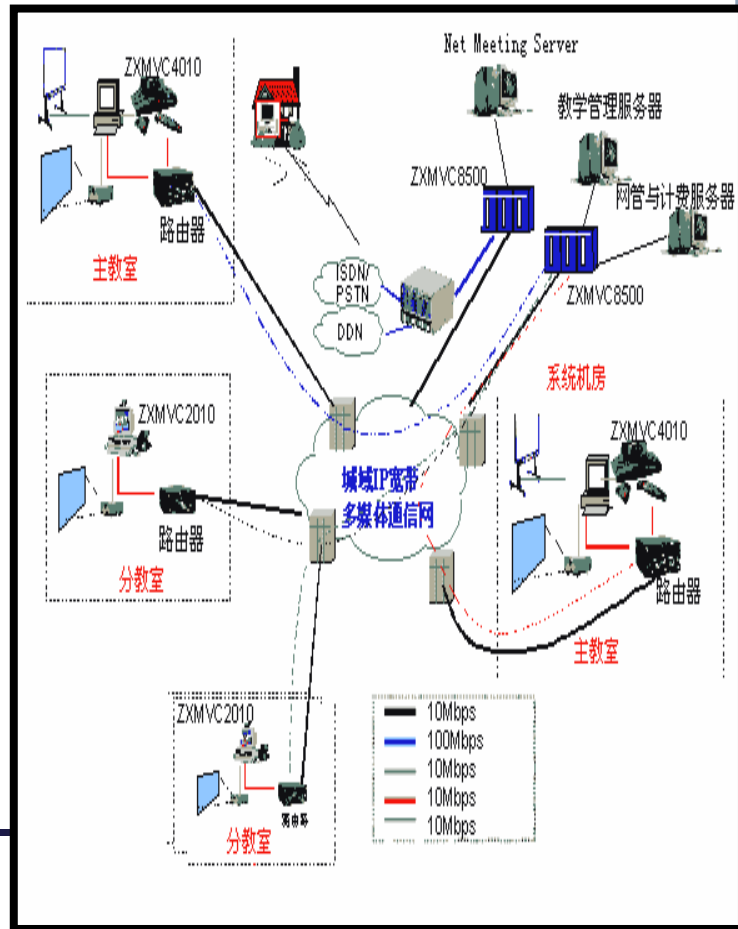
ZXMVC4010

路由器

主教室

Net Meeting Server

教学管理服务器

ZXMVC8500

网管与计费服务器

ZXMVC8500

ISDN/PSTN

DDN

系统机房

ZXMVC2010

路由器

分教室

城域IP宽带
多媒体通信网

ZXMVC4010

路由器

主教室

ZXMVC2010

路由器

分教室

10Mbps
100Mbps
10Mbps
10Mbps
10Mbps